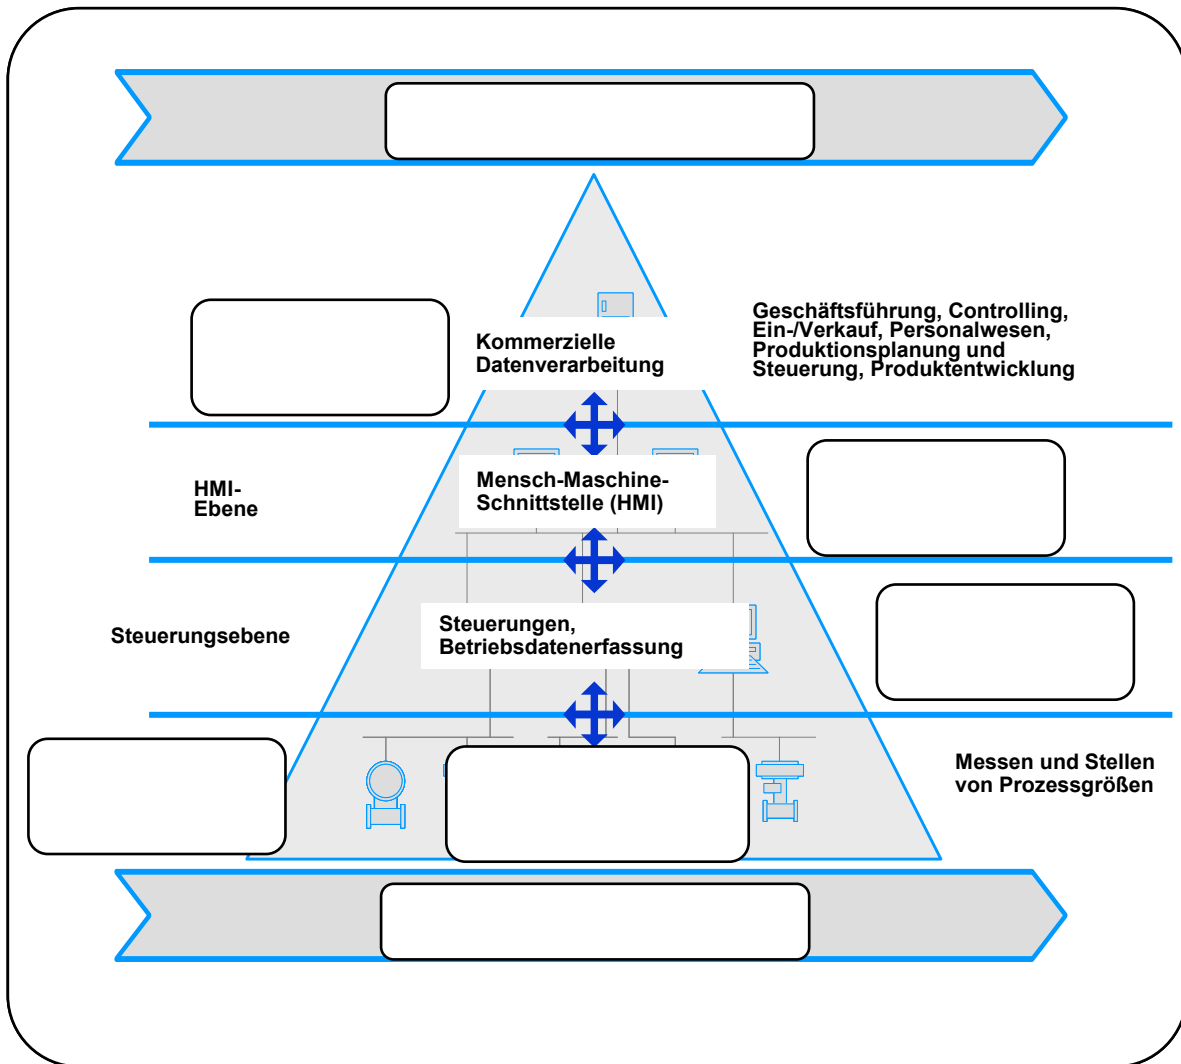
Kommerzielle Datenverarbeitung

Geschäftsführung, Controlling, Ein-/Verkauf, Personalwesen, Produktionsplanung und Steuerung, Produktentwicklung

HMI-Ebene

Mensch-Maschine-Schnittstelle (HMI)

Steuerungsebene

Steuerungen, Betriebsdatenerfassung

Messen und Stellen von Prozessgrößen